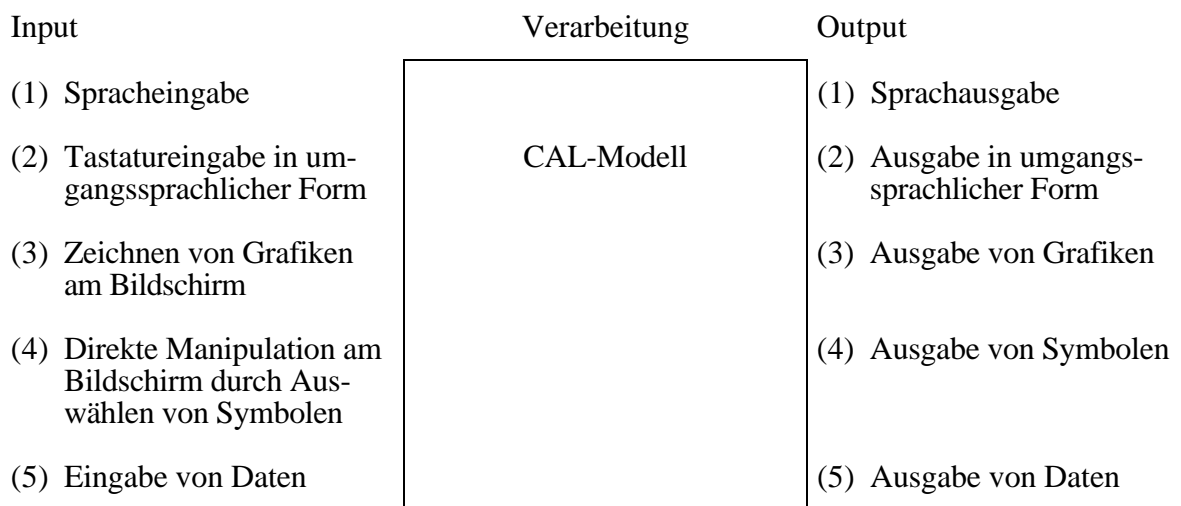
Input

(1) Spracheingabe

(2) Tastatureingabe in umgangssprachlicher Form

(3) Zeichnen von Grafiken am Bildschirm

(4) Direkte Manipulation am Bildschirm durch Auswählen von Symbolen

(5) Eingabe von Daten

Verarbeitung

CAL-Modell

Output

(1) Sprachausgabe

(2) Ausgabe in umgangssprachlicher Form

(3) Ausgabe von Grafiken

(4) Ausgabe von Symbolen

(5) Ausgabe von Daten